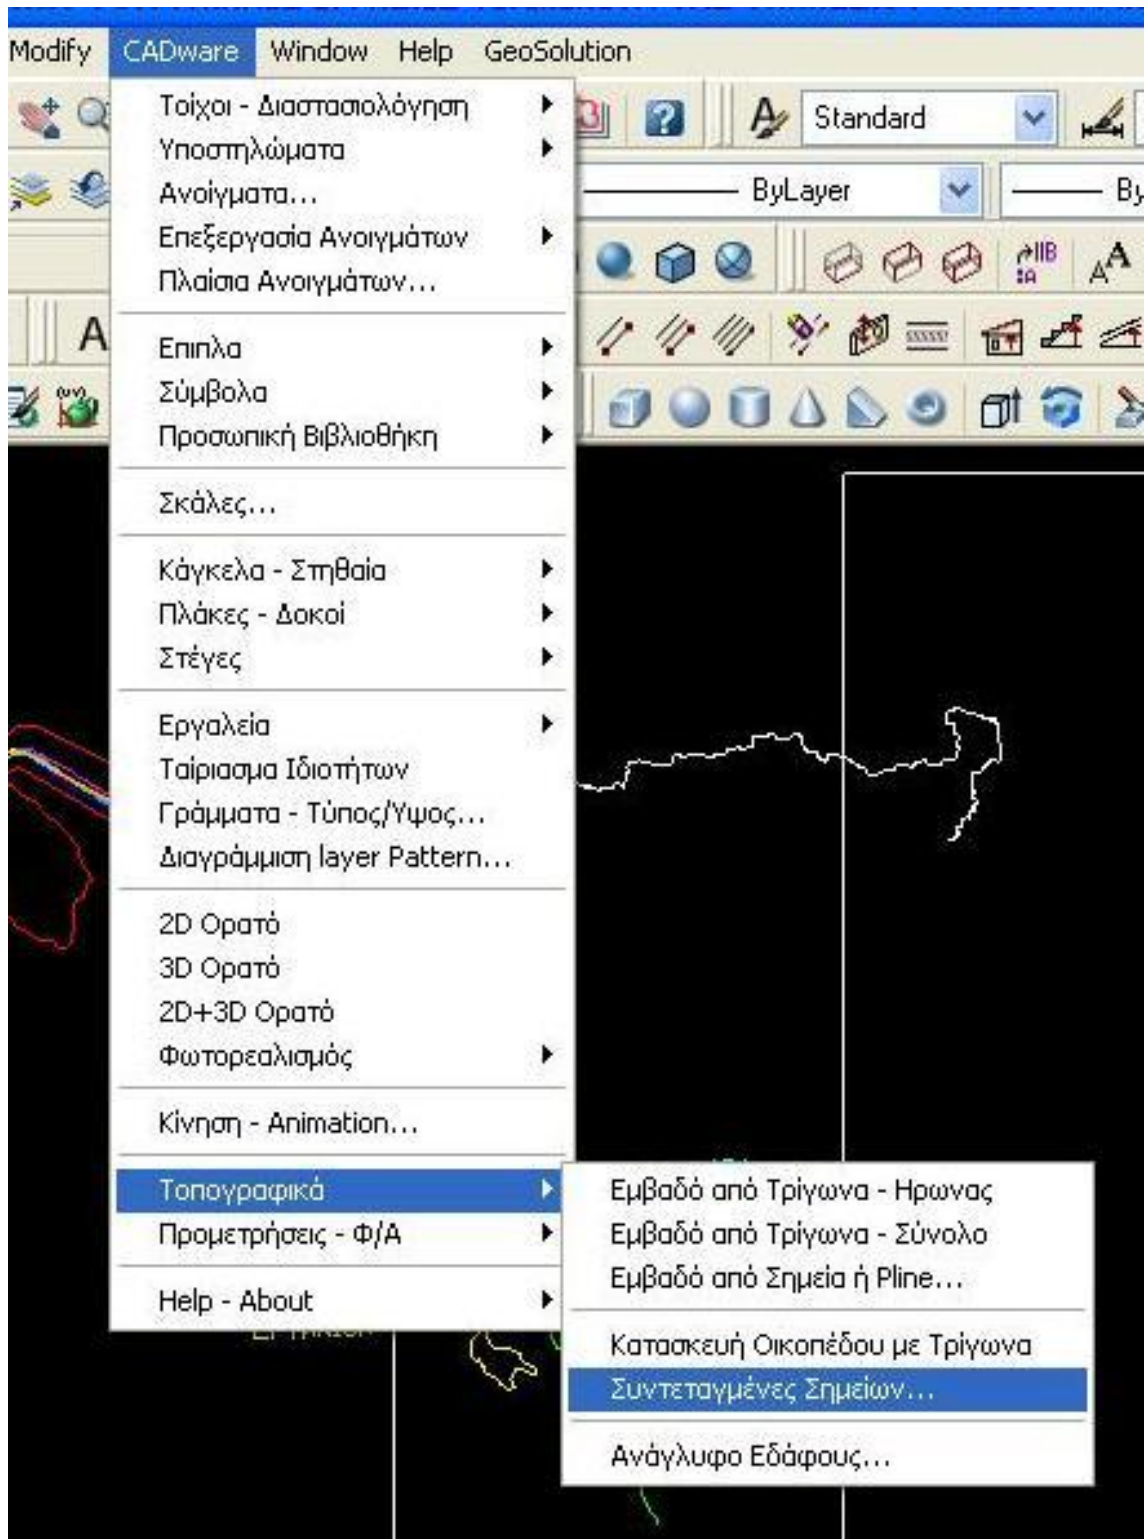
Modify CADware Window Help GeoSolution

Standard

ByLayer

By

Τοίχοι - Διαστασιολόγηση
Υποστηλώματα
Ανοίγματα...
Επεξεργασία Ανοιγμάτων
Πλαίσια Ανοιγμάτων...

Έπιπλα
Σύμβολα
Προσωπική Βιβλιοθήκη

Σκάλες...

Κάγκελα - Στηθαία
Πλάκες - Δοκοί
Στέγες

Εργαλεία
Ταίριασμα Ιδιοτήτων
Γράμματα - Τύπος/Υψος...
Διαγράμμιση layer Pattern...

2D Ορατό
3D Ορατό
2D+3D Ορατό
Φωτορεαλισμός

Κίνηση - Animation...

Τοπογραφικά
Προμετρήσεις - Φ/Α

Help - About

Εμβαδό από Τρίγωνα - Ηρωνας
Εμβαδό από Τρίγωνα - Σύνολο
Εμβαδό από Σημεία ή Pline...

Κατασκευή Οικοπέδου με Τρίγωνα
Συντεταγμένες Σημείων...

Ανάγλυφο Εδάφους...